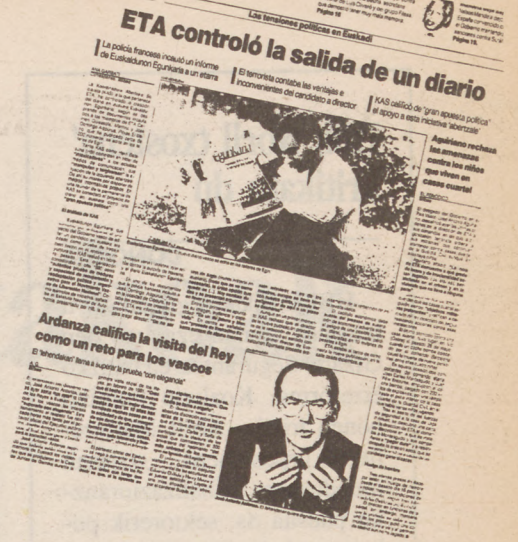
Las tensiones políticas en Euskadi

ETA controló la salida de un diario

La policía francesa incautó un informe de Euskaldunon Egunkaria a un etarra

El terrorista contaba las ventajas e inconvenientes del candidato a director

KAS calificó de "gran apuesta política" el apoyo a esta iniciativa 'abertzale'

Interior rechaza las amenazas contra los niños que viven en casas cuartel

Página 15

Página 16

Ardanza califica la visita del Rey como un reto para los vascos

El 'lehendakari' llama a superar la prueba "con elegancia"

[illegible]